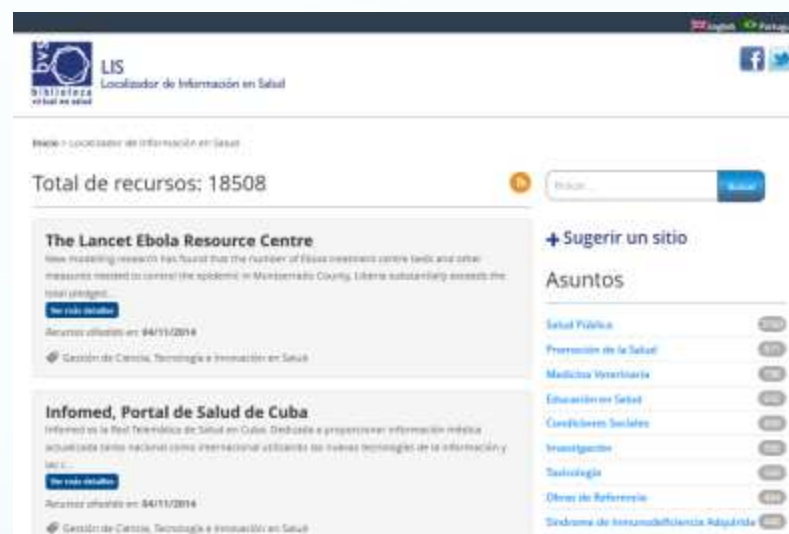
English Portug

bvs biblioteca virtual en salud

LIS
Localizador de Información en Salud

Inicio > Localizador de Información en Salud

Total de recursos: 18508

Buscar... Buscar

The Lancet Ebola Resource Centre
New modelling research has found that the number of Ebola treatment centre beds and other measures needed to control the epidemic in Montserrado County, Liberia substantially exceeds the total pledged...

Ver más detalles

Recurso añadido en: 04/11/2014

Gestión de Ciencia, Tecnología e Innovación en Salud

Infomed, Portal de Salud de Cuba
Infomed es la Red Telemática de Salud en Cuba. Dedicada a proporcionar información médica actualizada tanto nacional como internacional utilizando las nuevas tecnologías de la información y las c...

Ver más detalles

Recurso añadido en: 04/11/2014

Gestión de Ciencia, Tecnología e Innovación en Salud

+ Sugerir un sitio

Asuntos

Salud Pública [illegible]
Promoción de la Salud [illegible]
Medicina Veterinaria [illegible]
Educación en Salud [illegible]
Condiciones Sociales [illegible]
Investigación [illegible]
Tecnología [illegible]
Obras de Referencia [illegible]
Síndrome de Inmunodeficiencia Adquirida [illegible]